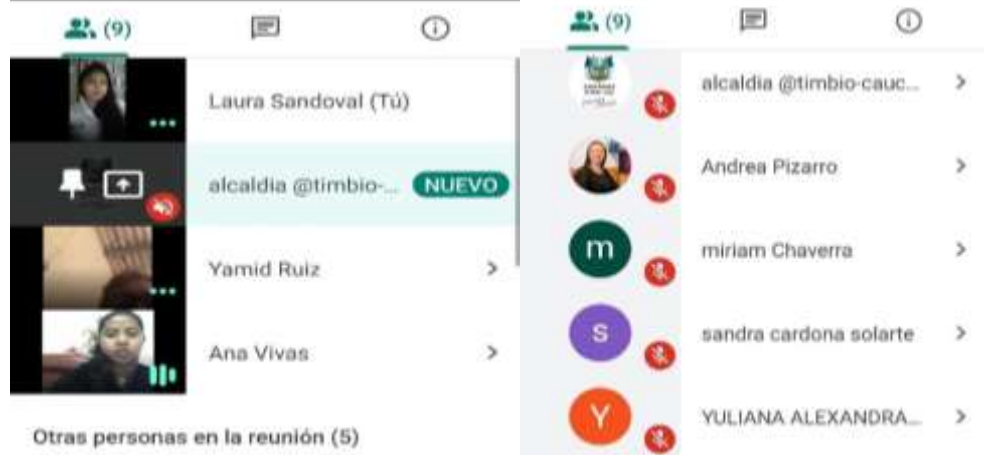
(9)

Laura Sandoval (Tú)

alcaldia @timbio-... NUEVO

Yamid Ruiz

Ana Vivas

Otras personas en la reunión (5)

(9)

alcaldia @timbio-cauc...

Andrea Pizarro

m

miriam Chaverra

s

sandra cardona solarte

Y

YULIANA ALEXANDRA...